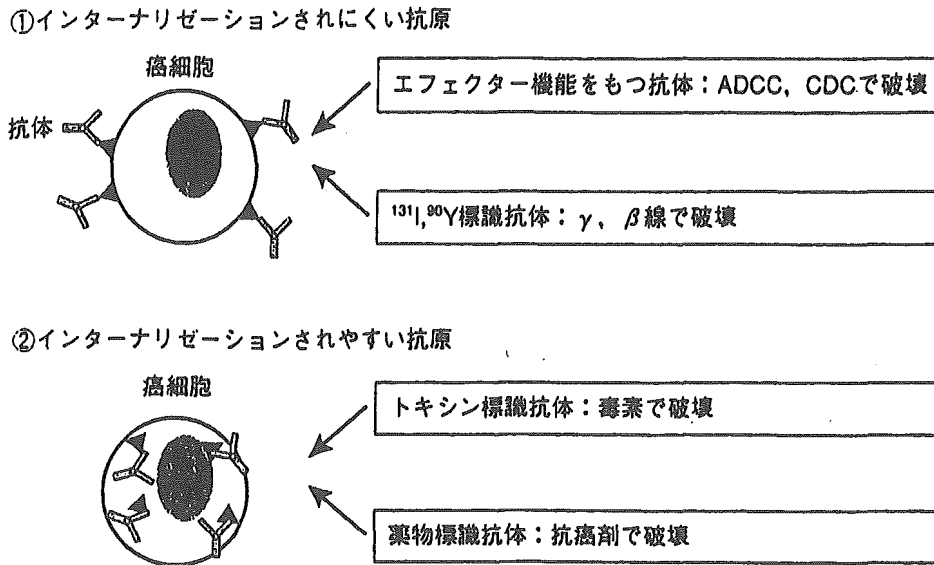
①インターナリゼーションされにくい抗原

癌細胞

抗体

エフェクター機能をもつ抗体：ADCC, CDCで破壊

$^{131}$I,$^{90}$Y標識抗体：$\gamma$、$\beta$線で破壊

②インターナリゼーションされやすい抗原

癌細胞

トキシン標識抗体：毒素で破壊

薬物標識抗体：抗癌剤で破壊